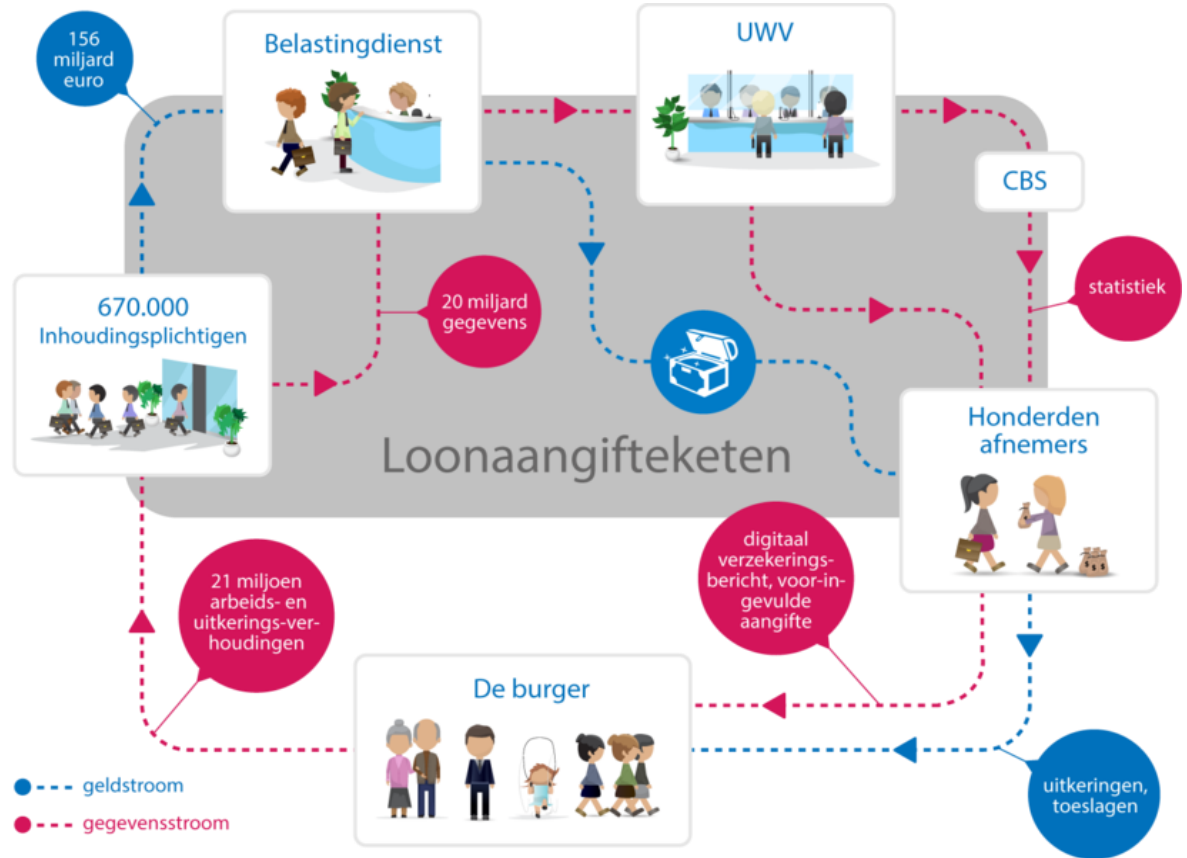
156 miljard euro

Belastingdienst

UWV

CBS

statistiek

670.000 Inhoudingsplichtigen

20 miljard gegevens

Loonaangifteketen

Honderden afnemers

digitaal verzekeringsbericht, voor-ingevulde aangifte

21 miljoen arbeids- en uitkerings-verhoudingen

De burger

uitkeringen, toeslagen

geldstroom

gegevensstroom